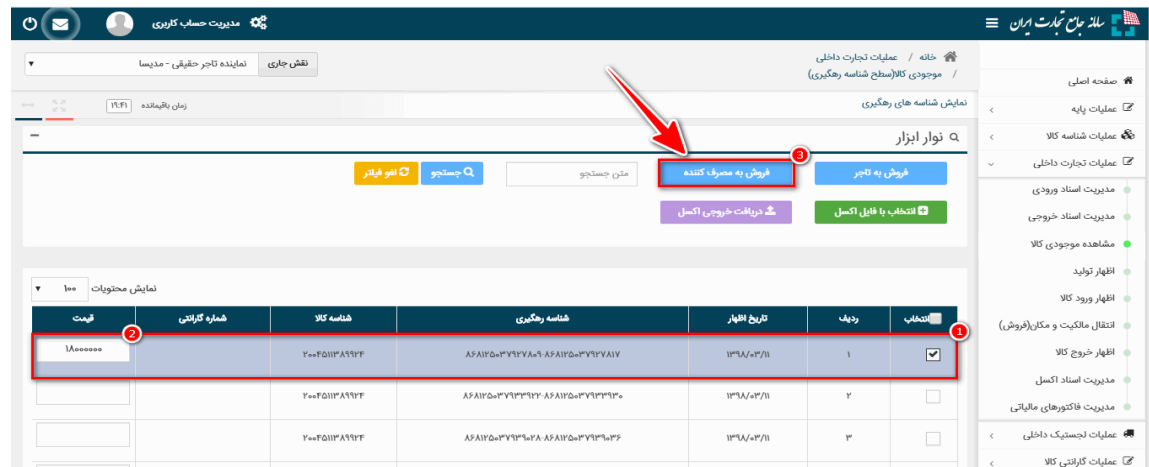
سامانه جامع تجارت ایران

مدیریت حساب کاربری

خانه / عملیات تجارت داخلی / موجودی کالا(سطح شناسه رهگیری)

نقش جاری | نماینده تاجر حقیقی - مدیسا

نمایش شناسه های رهگیری

زمان باقیمانده ۱۹:۴۱

صفحه اصلی
عملیات پایه
عملیات شناسه کالا
عملیات تجارت داخلی
مدیریت اسناد ورودی
مدیریت اسناد خروجی
مشاهده موجودی کالا
اظهار تولید
اظهار ورود کالا
انتقال مالکیت و مکان(فروش)
اظهار خروج کالا
مدیریت اسناد اکسل
مدیریت فاکتورهای مالیاتی
عملیات لجستیک داخلی
عملیات گارانتی کالا

نوار ابزار

فروش به تاجر
3
فروش به مصرف کننده
متن جستجو
جستجو
لغو فیلتر
انتخاب با فایل اکسل
دریافت خروجی اکسل

نمایش محتویات ۱۰۰

| انتخاب | ردیف | تاریخ اظهار | شناسه رهگیری | شناسه کالا | شماره گارانتی | قیمت |
|---|---|---|---|---|---|---|
| ✔ | ۱ | ۱۳۹۸/۰۳/۱۱ | ۸۶۸۱۲۵۰۳۷۹۲۷۸۰۹-۸۶۸۱۲۵۰۳۷۹۲۷۸۱۷ | ۲۰۰۴۵۱۱۳۸۹۹۲۴ | | ۱۸۰۰۰۰۰۰ |
| | ۲ | ۱۳۹۸/۰۳/۱۱ | ۸۶۸۱۲۵۰۳۷۹۳۹۱۲۲-۸۶۸۱۲۵۰۳۷۹۳۹۳۹۰ | ۲۰۰۴۵۱۱۳۸۹۹۲۴ | | |
| | ۳ | ۱۳۹۸/۰۳/۱۱ | ۸۶۸۱۲۵۰۳۷۹۳۹۰۲۸-۸۶۸۱۲۵۰۳۷۹۳۹۰۳۶ | ۲۰۰۴۵۱۱۳۸۹۹۲۴ | | |

1
2